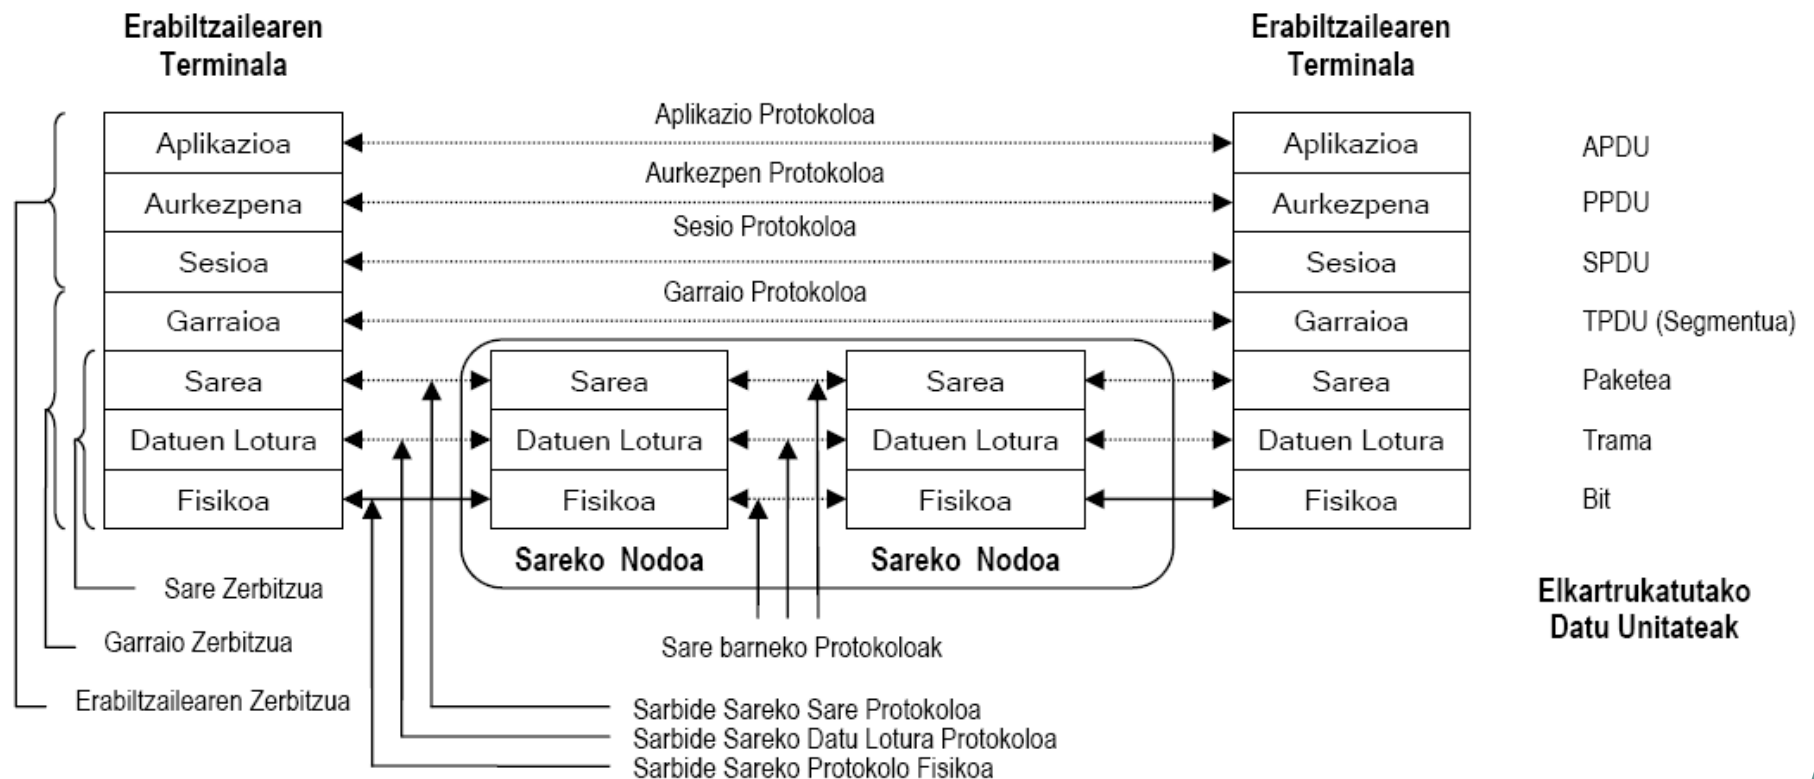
Erabiltzailearen Terminala

Erabiltzailearen Terminala

Aplikazio Protokoloa

Aplikazioa

Aplikazioa

APDU

Aurkezpen Protokoloa

Aurkezpena

Aurkezpena

PPDU

Sesio Protokoloa

Sesioa

Sesioa

SPDU

Garraio Protokoloa

Garraioa

Garraioa

TPDU (Segmentua)

Sarea

Sarea

Sarea

Sarea

Paketea

Datuen Lotura

Datuen Lotura

Datuen Lotura

Datuen Lotura

Trama

Fisikoa

Fisikoa

Fisikoa

Fisikoa

Bit

Sareko Nodoa

Sareko Nodoa

Sare Zerbitzua

Garraio Zerbitzua

Erabiltzailearen Zerbitzua

Sare barneko Protokoloak

Elkartrukatutako Datu Unitateak

Sarbide Sareko Sare Protokoloa

Sarbide Sareko Datu Lotura Protokoloa

Sarbide Sareko Protokolo Fisikoa